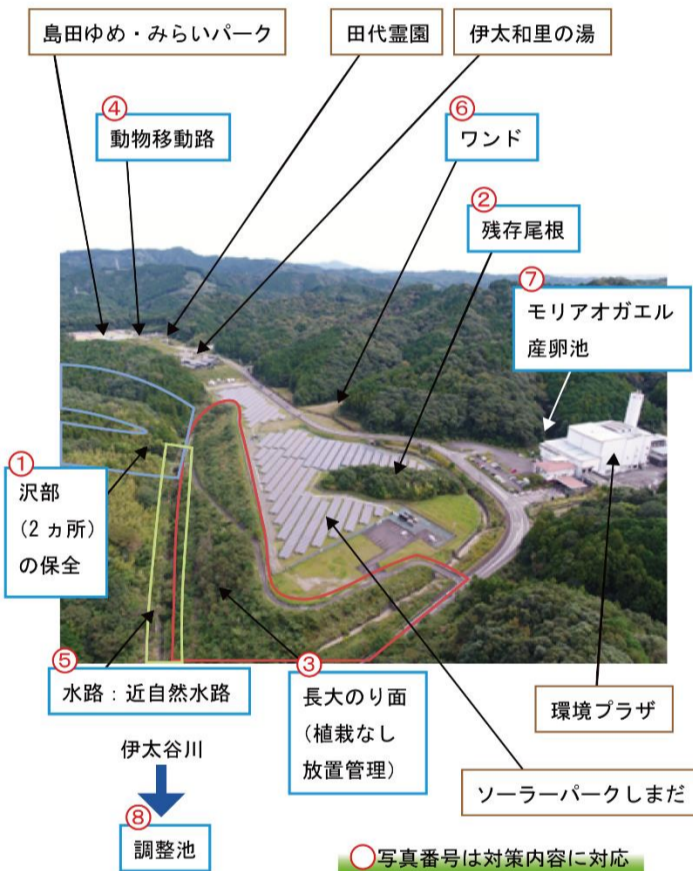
島田ゆめ・みらいパーク

田代霊園

伊太和里の湯

④ 動物移動路

⑥ ワンド

② 残存尾根

⑦ モリアオガエル産卵池

① 沢部（2ヵ所）の保全

⑤ 水路：近自然水路

③ 長大のり面（植栽なし放置管理）

環境プラザ

伊太谷川

⑧ 調整池

ソーラーパークしまだ

○写真番号は対策内容に対応